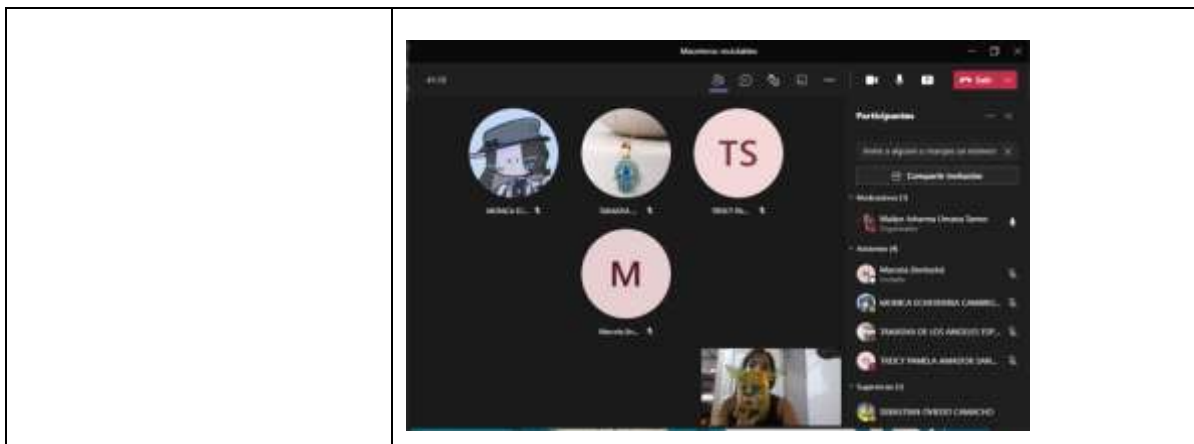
Maestreros vocalidades

41:18

Salir

TS

M

MONICA E...

DAMARIA...

TRACY PA...

Marcela Be...

Participantes

Invitar a alguien o marcar un número

Compartir invitación

Moderadores (1)

Mailyn Johanna Omana Torres
Organizador

Asistentes (4)

Marcela Benavides
Invitado

MONICA ECHEVERRIA CAMBRO...

DAMARIA DE LOS ANGELES TOP...

TRACY PAMELA AMADOR SAN...

Sugerencias (1)

SEBASTIAN OVIEDO CAMACHO